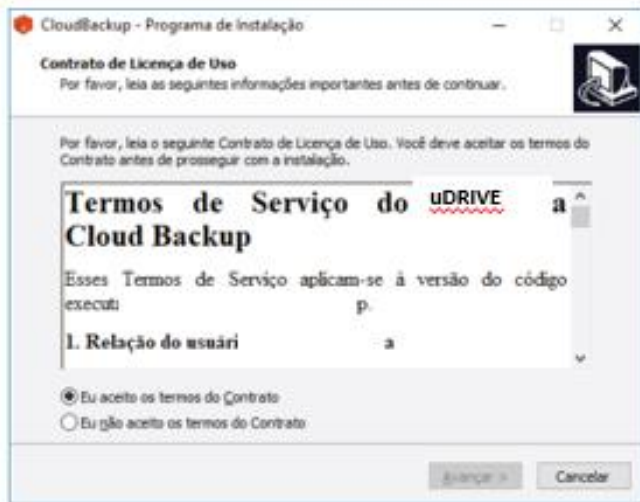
CloudBackup - Programa de Instalação

Contrato de Licença de Uso
Por favor, leia as seguintes informações importantes antes de continuar.

Por favor, leia o seguinte Contrato de Licença de Uso. Você deve aceitar os termos do Contrato antes de prosseguir com a instalação.

Termos de Serviço do uDRIVE a Cloud Backup

Esses Termos de Serviço aplicam-se à versão do código executı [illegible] p.

1. Relação do usuári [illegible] a

Eu aceito os termos do Contrato
Eu não aceito os termos do Contrato

Avançar > Cancelar